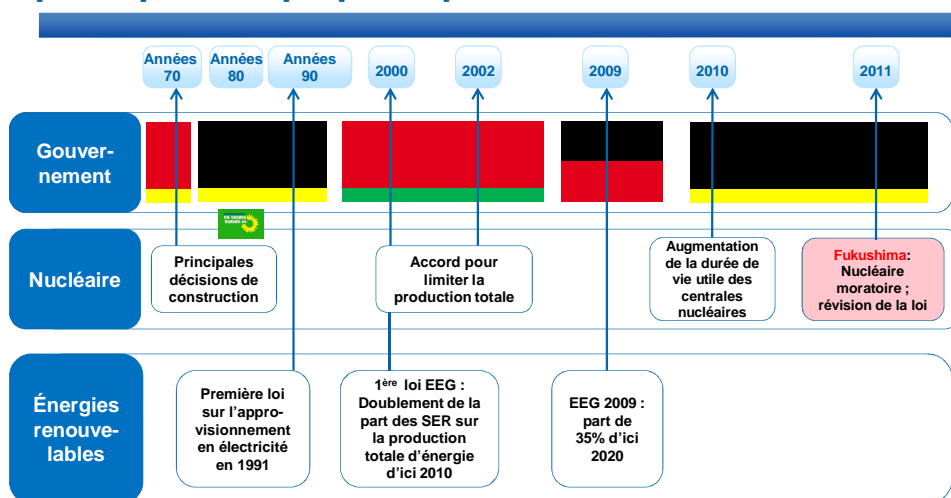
Années 70

Années 80

Années 90

2000

2002

2009

2010

2011

Gouvernement

Nucléaire

Principales décisions de construction

Accord pour limiter la production totale

Augmentation de la durée de vie utile des centrales nucléaires

Fukushima: Nucléaire moratoire ; révision de la loi

Énergies renouvelables

Première loi sur l'approvisionnement en électricité en 1991

1$^{ère}$ loi EEG : Doublement de la part des SER sur la production totale d'énergie d'ici 2010

EEG 2009 : part de 35% d'ici 2020